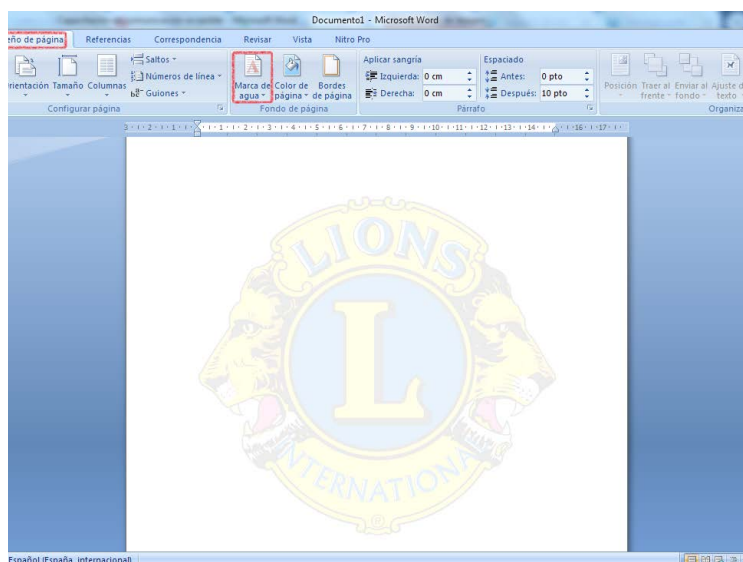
Documento1 - Microsoft Word

ño de página | Referencias | Correspondencia | Revisar | Vista | Nitro Pro

rientación Tamaño Columnas
Saltos
Números de línea
Guiones
Configurar página

Marca de agua
Color de página
Bordes de página
Fondo de página

Aplicar sangría
Izquierda: 0 cm
Derecha: 0 cm

Espaciado
Antes: 0 pto
Después: 10 pto
Párrafo

Posición Traer al frente Enviar al fondo Ajuste d texto
Organiz

LIONS
L
INTERNATIONAL

Español (España, internacional)